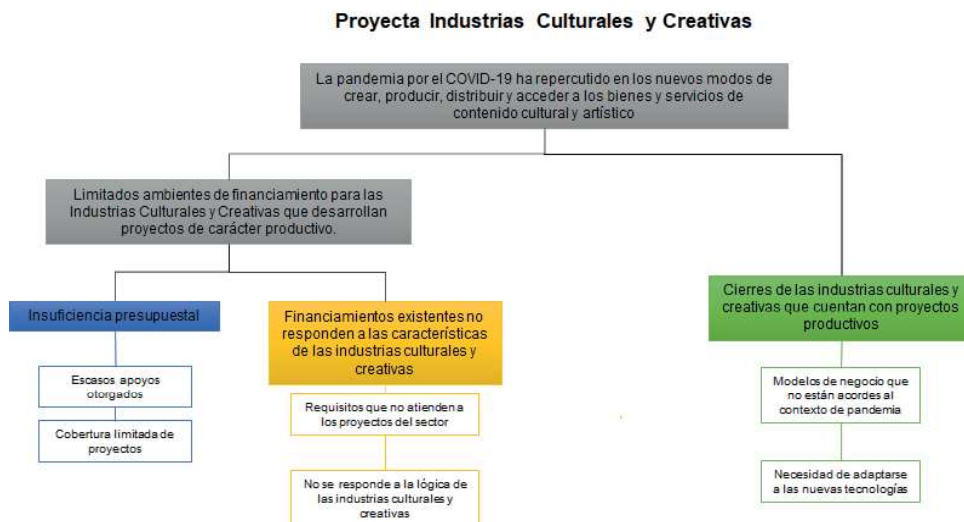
Proyecta Industrias Culturales y Creativas

La pandemia por el COVID-19 ha repercutido en los nuevos modos de crear, producir, distribuir y acceder a los bienes y servicios de contenido cultural y artístico

Limitados ambientes de financiamiento para las Industrias Culturales y Creativas que desarrollan proyectos de carácter productivo.

Insuficiencia presupuestal

Escasos apoyos otorgados

Cobertura limitada de proyectos

Financiamientos existentes no responden a las características de las industrias culturales y creativas

Requisitos que no atienden a los proyectos del sector

No se responde a la lógica de las industrias culturales y creativas

Cierres de las industrias culturales y creativas que cuentan con proyectos productivos

Modelos de negocio que no están acordes al contexto de pandemia

Necesidad de adaptarse a las nuevas tecnologías